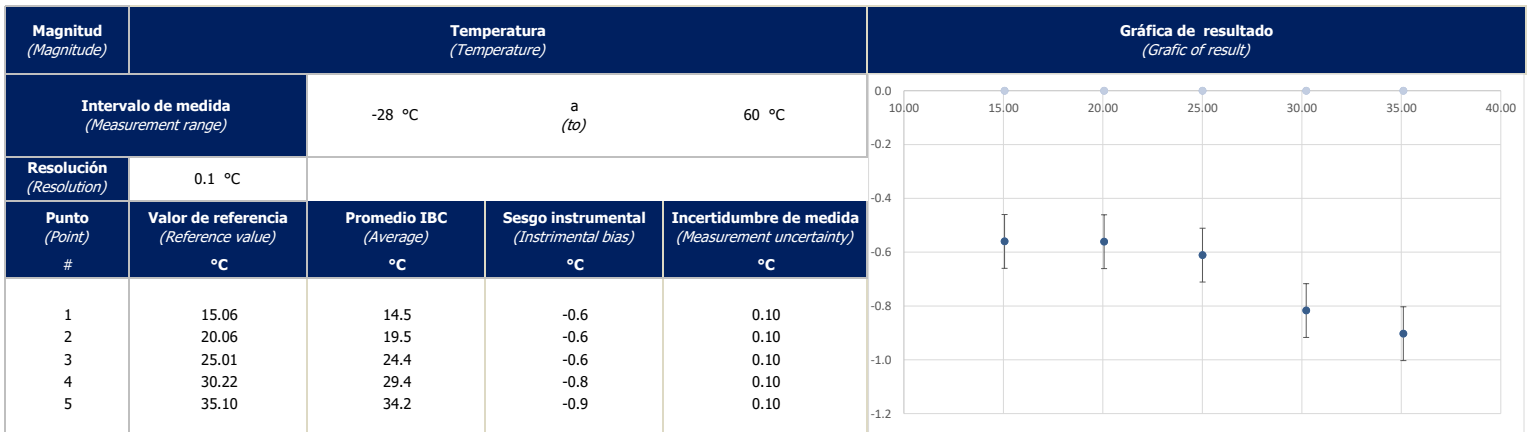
| **Magnitud** *(Magnitude)* | **Temperatura** *(Temperature)* | | | |
|---|---|---|---|---|
| **Intervalo de medida** *(Measurement range)* | -28 °C | a *(to)* | 60 °C | |
| **Resolución** *(Resolution)* | 0.1 °C | | | |
| **Punto** *(Point)* # | **Valor de referencia** *(Reference value)* **°C** | **Promedio IBC** *(Average)* **°C** | **Sesgo instrumental** *(Instrimental bias)* **°C** | **Incertidumbre de medida** *(Measurement uncertainty)* **°C** |
| 1 | 15.06 | 14.5 | -0.6 | 0.10 |
| 2 | 20.06 | 19.5 | -0.6 | 0.10 |
| 3 | 25.01 | 24.4 | -0.6 | 0.10 |
| 4 | 30.22 | 29.4 | -0.8 | 0.10 |
| 5 | 35.10 | 34.2 | -0.9 | 0.10 |

**Gráfica de resultado**
*(Grafic of result)*

0.0
-0.2
-0.4
-0.6
-0.8
-1.0
-1.2
10.00 15.00 20.00 25.00 30.00 35.00 40.00